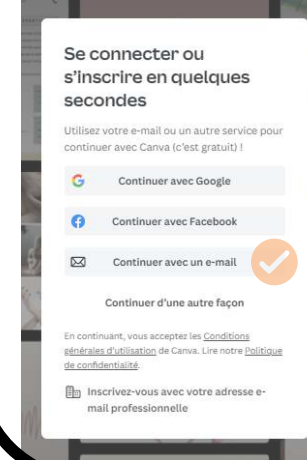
Se connecter ou s'inscrire en quelques secondes

Utilisez votre e-mail ou un autre service pour continuer avec Canva (c'est gratuit) !

Continuer avec Google

Continuer avec Facebook

Continuer avec un e-mail

Continuer d'une autre façon

En continuant, vous acceptez les Conditions générales d'utilisation de Canva. Lire notre Politique de confidentialité.

Inscrivez-vous avec votre adresse e-mail professionnelle